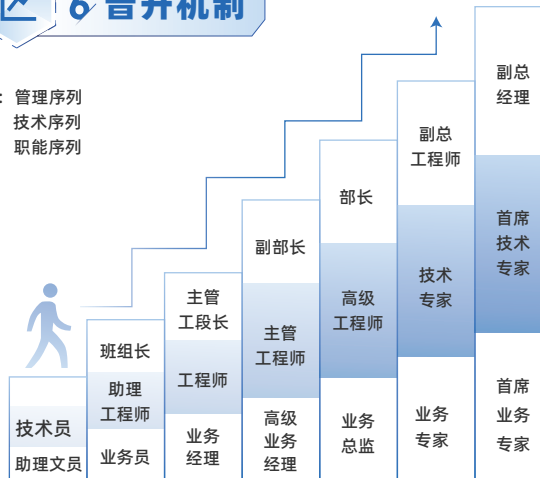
6 晋升机制

管理序列
技术序列
职能序列

技术员
助理文员

班组长
助理工程师
业务员

主管工段长
工程师
业务经理

副部长
主管工程师
高级业务经理

部长
高级工程师
业务总监

副总工程师
技术专家
业务专家

副总经理
首席技术专家
首席业务专家